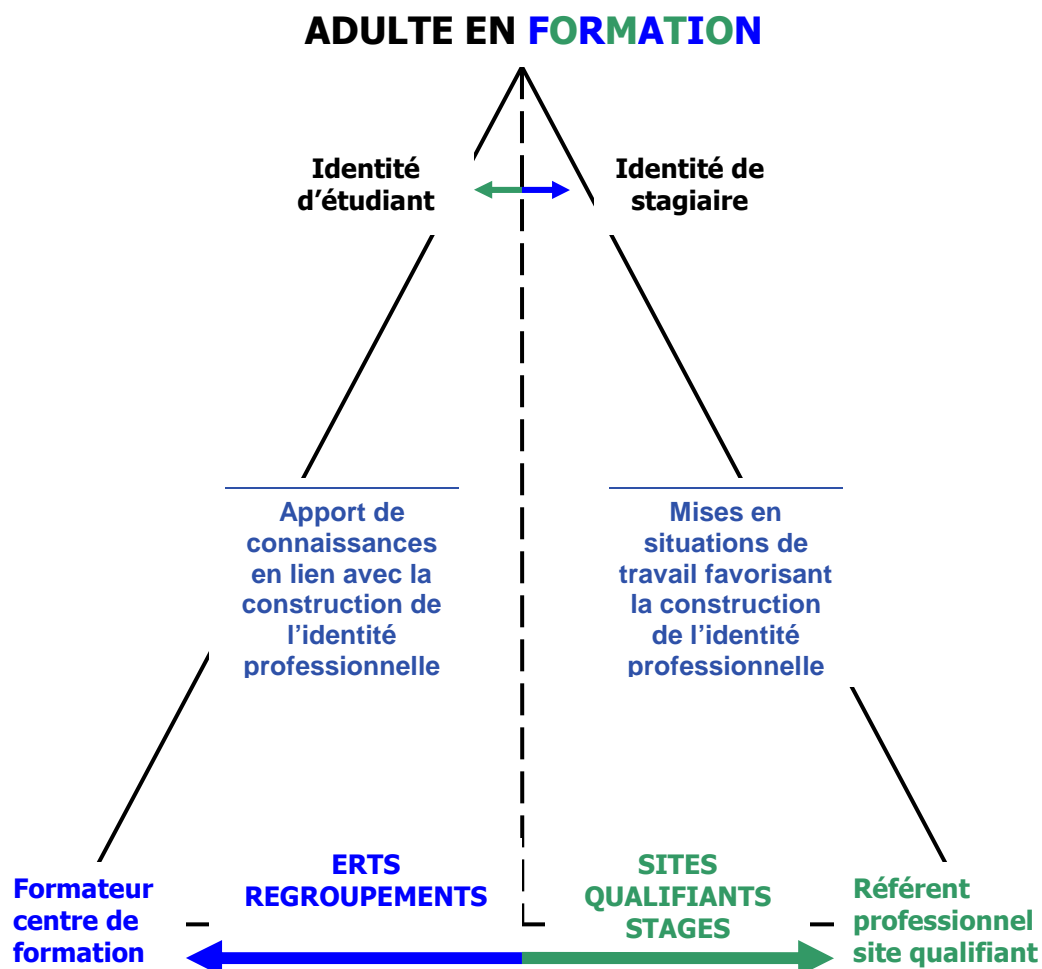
ADULTE EN FORMATION

Identité d'étudiant

Identité de stagiaire

Apport de connaissances en lien avec la construction de l'identité professionnelle

Mises en situations de travail favorisant la construction de l'identité professionnelle

ERTS REGROUPEMENTS

SITES QUALIFIANTS STAGES

Formateur centre de formation

Référent professionnel site qualifiant